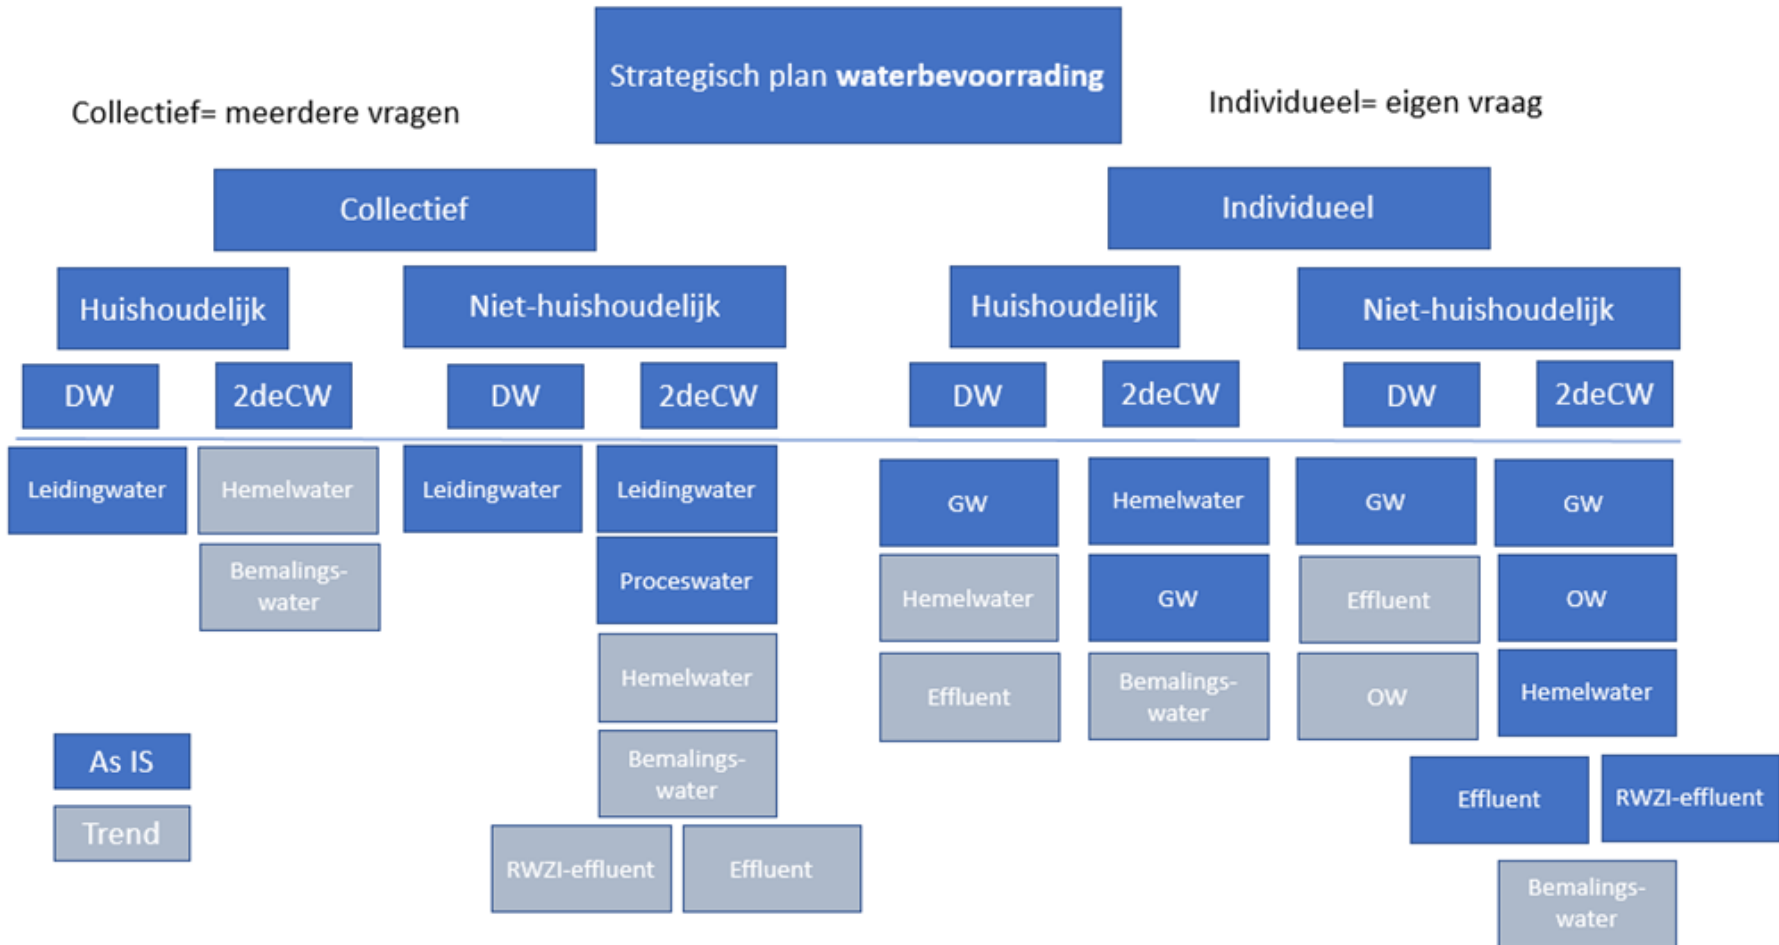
Collectief= meerdere vragen

Strategisch plan **waterbevoorrading**

Individueel= eigen vraag

Collectief

Individueel

Huishoudelijk

Niet-huishoudelijk

Huishoudelijk

Niet-huishoudelijk

DW

2deCW

DW

2deCW

DW

2deCW

DW

2deCW

Leidingwater

Hemelwater

Bemalingswater

Leidingwater

Leidingwater

Proceswater

Hemelwater

Bemalingswater

RWZI-effluent

Effluent

GW

Hemelwater

Effluent

Hemelwater

GW

Bemalingswater

GW

Effluent

OW

GW

OW

Hemelwater

Effluent

RWZI-effluent

Bemalingswater

As IS

Trend